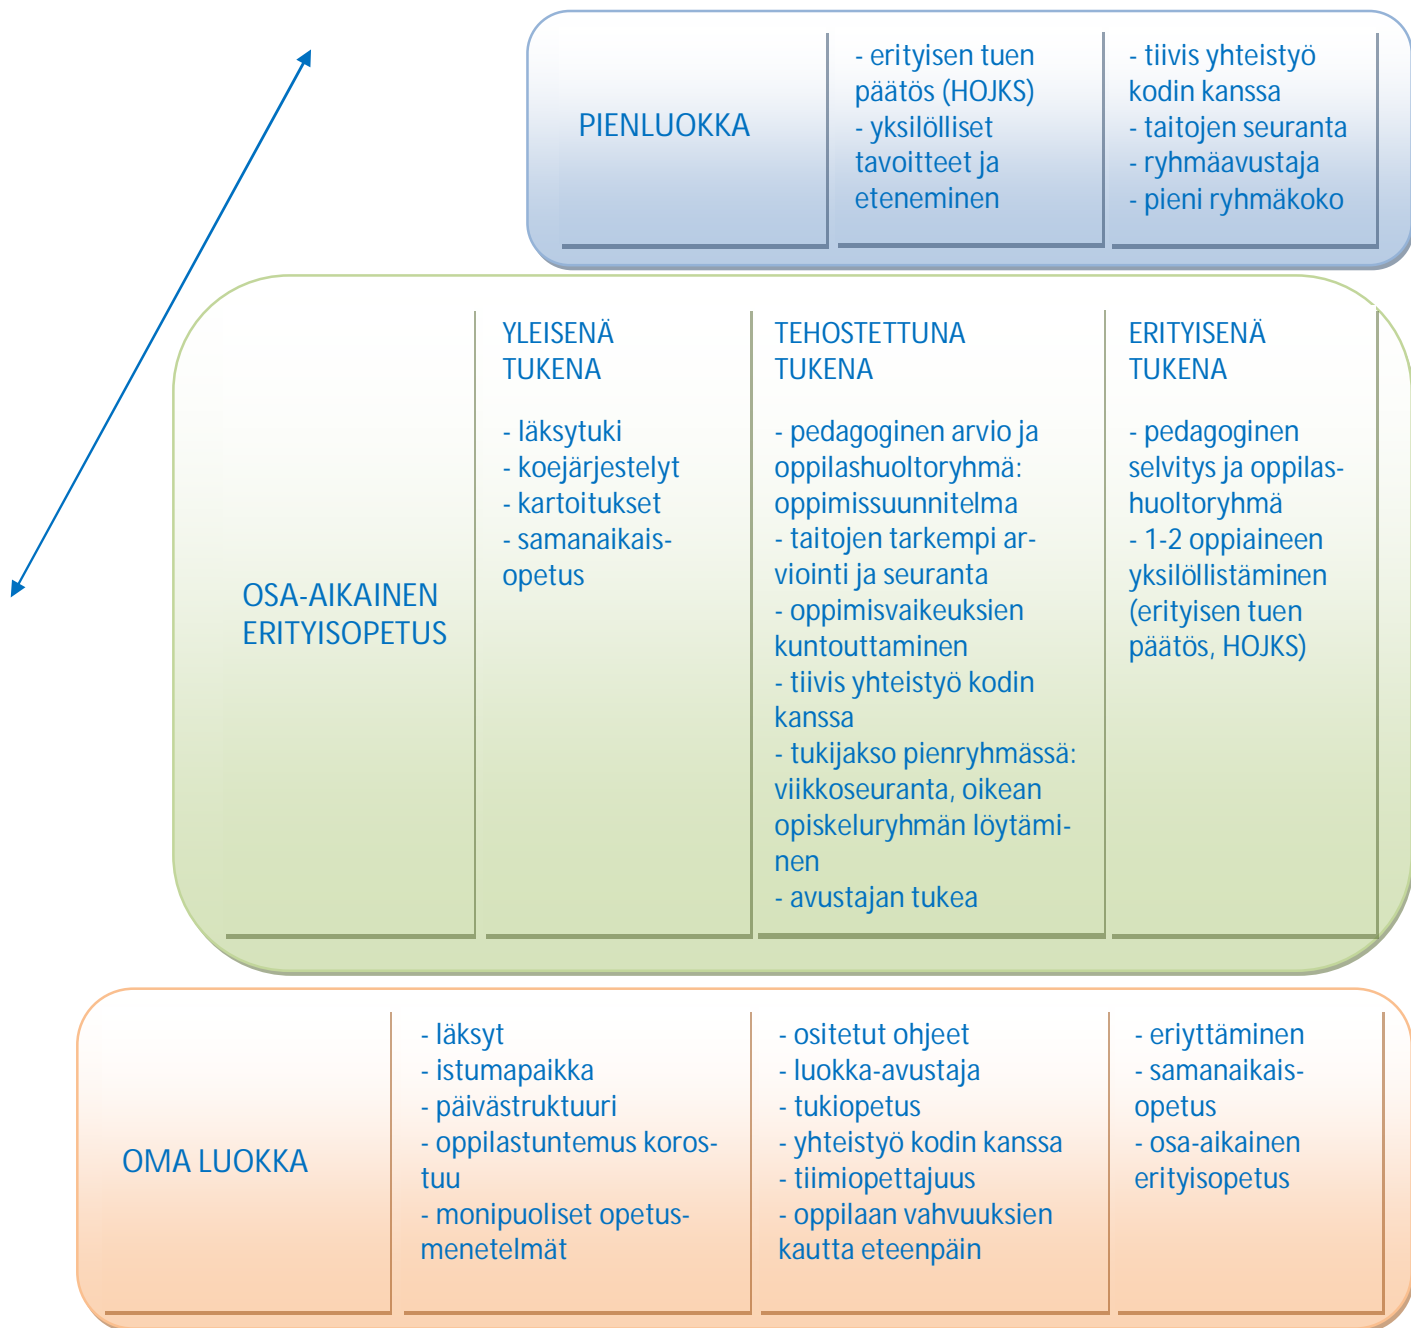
PIENLUOKKA

- erityisen tuen päätös (HOJKS)
- yksilölliset tavoitteet ja eteneminen

- tiivis yhteistyö kodin kanssa
- taitojen seuranta
- ryhmäavustaja
- pieni ryhmäkoko

OSA-AIKAINEN ERITYISOPETUS

YLEISENÄ TUKENA

- läksytuki
- koejärjestelyt
- kartoitukset
- samanaikaisopetus

TEHOSTETTUNA TUKENA

- pedagoginen arvio ja oppilashuoltoryhmä: oppimissuunnitelma
- taitojen tarkempi arviointi ja seuranta
- oppimisvaikeuksien kuntouttaminen
- tiivis yhteistyö kodin kanssa
- tukijakso pienryhmässä: viikkoseuranta, oikean opiskeluryhmän löytäminen
- avustajan tukea

ERITYISENÄ TUKENA

- pedagoginen selvitys ja oppilashuoltoryhmä
- 1-2 oppiaineen yksilöllistäminen (erityisen tuen päätös, HOJKS)

OMA LUOKKA

- läksyt
- istumapaikka
- päivästruktuuri
- oppilastuntemus korostuu
- monipuoliset opetusmenetelmät

- ositetut ohjeet
- luokka-avustaja
- tukiopetus
- yhteistyö kodin kanssa
- tiimiopettajuus
- oppilaan vahvuuksien kautta eteenpäin

- eriyttäminen
- samanaikaisopetus
- osa-aikainen erityisopetus